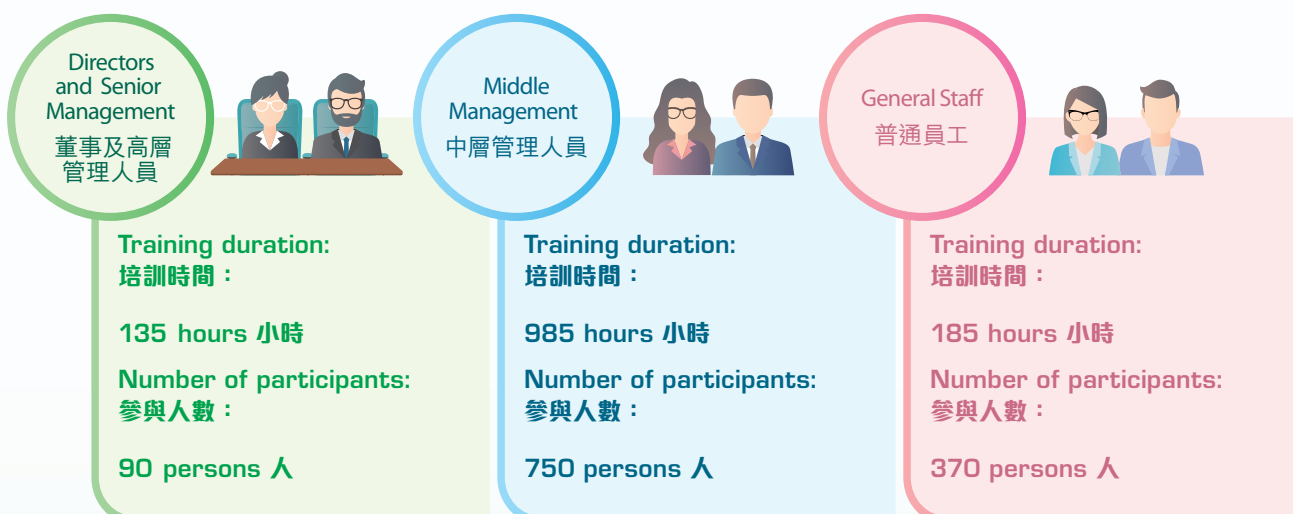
Directors and Senior Management
董事及高層管理人員

Training duration:
培訓時間：

135 hours 小時

Number of participants:
參與人數：

90 persons 人

Middle Management
中層管理人員

Training duration:
培訓時間：

985 hours 小時

Number of participants:
參與人數：

750 persons 人

General Staff
普通員工

Training duration:
培訓時間：

185 hours 小時

Number of participants:
參與人數：

370 persons 人